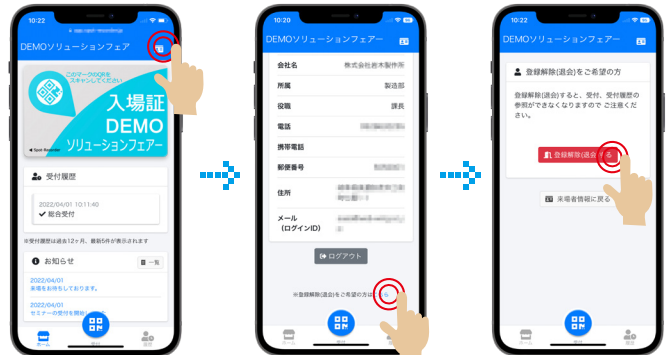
10:22

DEMOソリューションフェア

このマークのQRを スキャンしてください

入場証

DEMO

ソリューションフェアー

受付履歴

2022/04/01 10:11:40

総合受付

※受付履歴は過去12ヶ月、最新5件が表示されます

お知らせ

一覧

2022/04/01

来場をお待ちしております。

2022/04/01

セミナーの受付を開始

ホーム

10:20

DEMOソリューションフェアー

| 会社名 | 株式会社岩本製作所 |
|---|---|
| 所属 | 製造部 |
| 役職 | 課長 |
| 電話 | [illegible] |
| 携帯電話 | |
| 郵便番号 | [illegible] |
| 住所 | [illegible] |
| メール（ログインID） | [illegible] |

ログアウト

※登録解除(退会)をご希望の方は

ホーム

10:22

DEMOソリューションフェアー

登録解除(退会)をご希望の方

登録解除(退会)すると、受付、受付履歴の参照ができなくなりますので ご注意ください。

登録解除(退会)する

来場者情報に戻る

ホーム